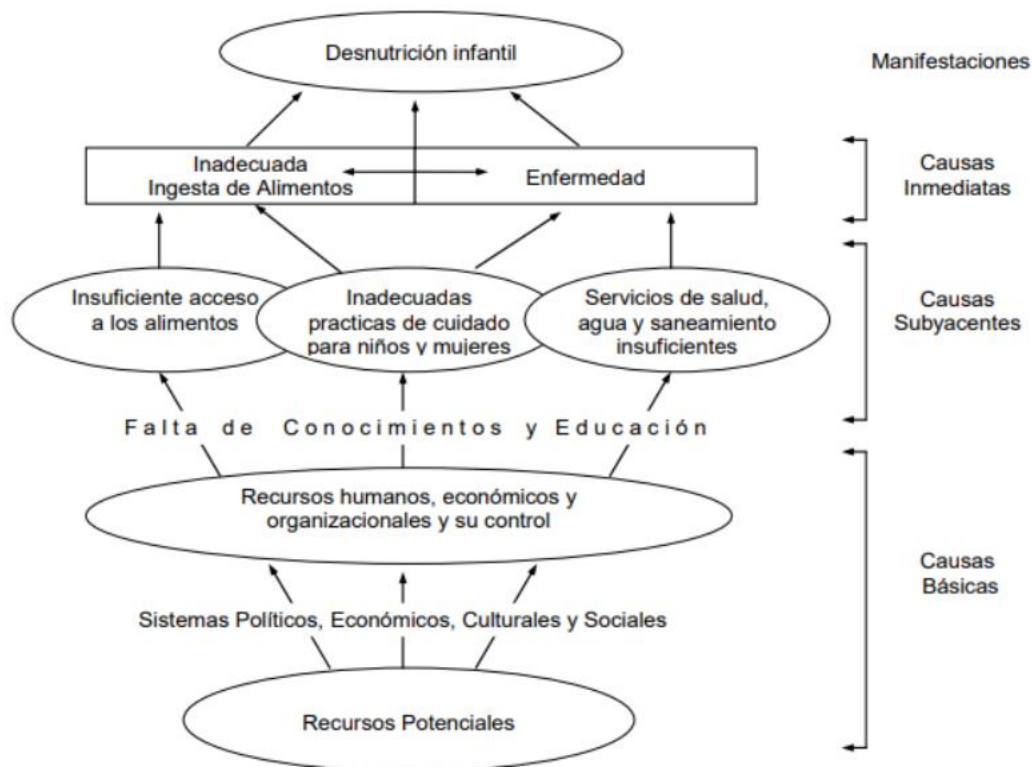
Desnutrición infantil

Manifestaciones

Inadecuada Ingesta de Alimentos

Enfermedad

Causas Inmediatas

Insuficiente acceso a los alimentos

Inadecuadas practicas de cuidado para niños y mujeres

Servicios de salud, agua y saneamiento insuficientes

Causas Subyacentes

Falta de Conocimientos y Educación

Recursos humanos, económicos y organizacionales y su control

Sistemas Políticos, Económicos, Culturales y Sociales

Recursos Potenciales

Causas Básicas